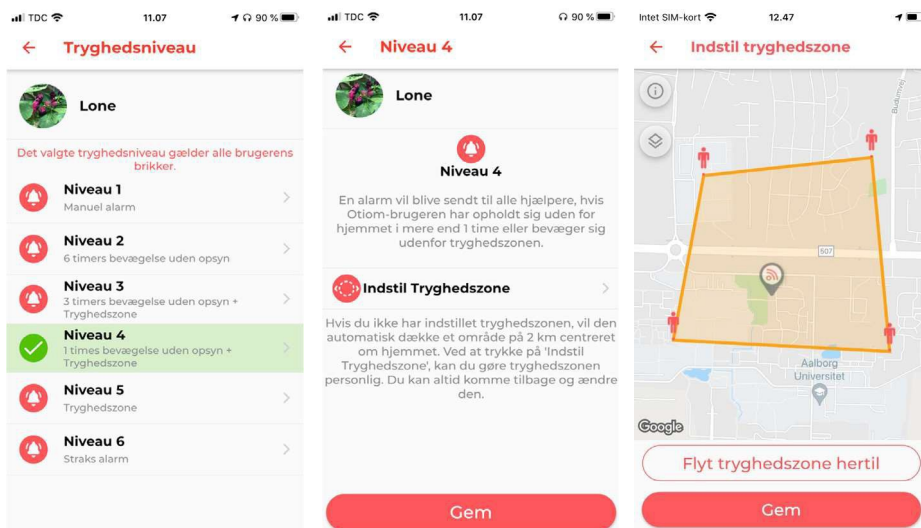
TDC 11.07 90 %

Tryghedsniveau

Lone

Det valgte tryghedsniveau gælder alle brugerens brikker.

Niveau 1
Manuel alarm

Niveau 2
6 timers bevægelse uden opsyn

Niveau 3
3 timers bevægelse uden opsyn + Tryghedszone

Niveau 4
1 times bevægelse uden opsyn + Tryghedszone

Niveau 5
Tryghedszone

Niveau 6
Straks alarm

TDC 11.07 90 %

Niveau 4

Lone

Niveau 4

En alarm vil blive sendt til alle hjælpere, hvis Otiom-brugeren har opholdt sig uden for hjemmet i mere end 1 time eller bevæger sig udenfor tryghedszonen.

Indstil Tryghedszone

Hvis du ikke har indstillet tryghedszonen, vil den automatisk dække et område på 2 km centreret om hjemmet. Ved at trykke på 'Indstil Tryghedszone', kan du gøre tryghedszonen personlig. Du kan altid komme tilbage og ændre den.

Gem

Intet SIM-kort 12.47

Indstil tryghedszone

507

Aalborg Universitet

Google

Flyt tryghedszone hertil

Gem